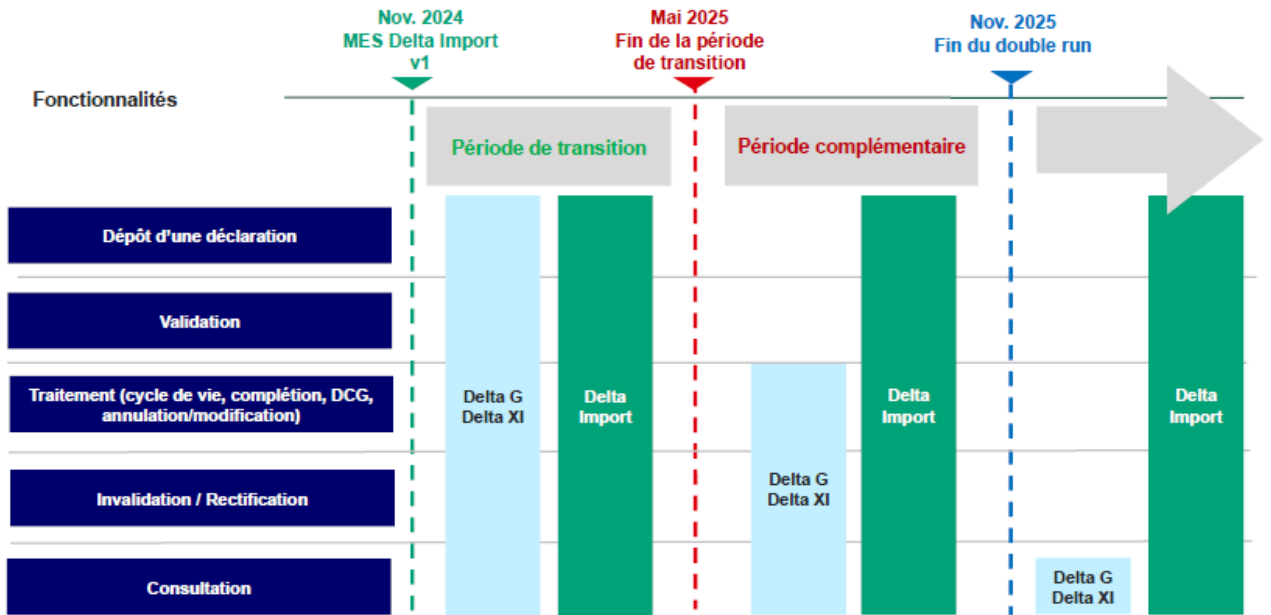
Nov. 2024
MES Delta Import
v1

Mai 2025
Fin de la période
de transition

Nov. 2025
Fin du double run

Fonctionnalités

Période de transition

Période complémentaire

Dépôt d'une déclaration

Validation

Traitement (cycle de vie, complétion, DCG, annulation/modification)

Invalidation / Rectification

Consultation

Delta G
Delta XI

Delta
Import

Delta G
Delta XI

Delta
Import

Delta G
Delta XI

Delta
Import